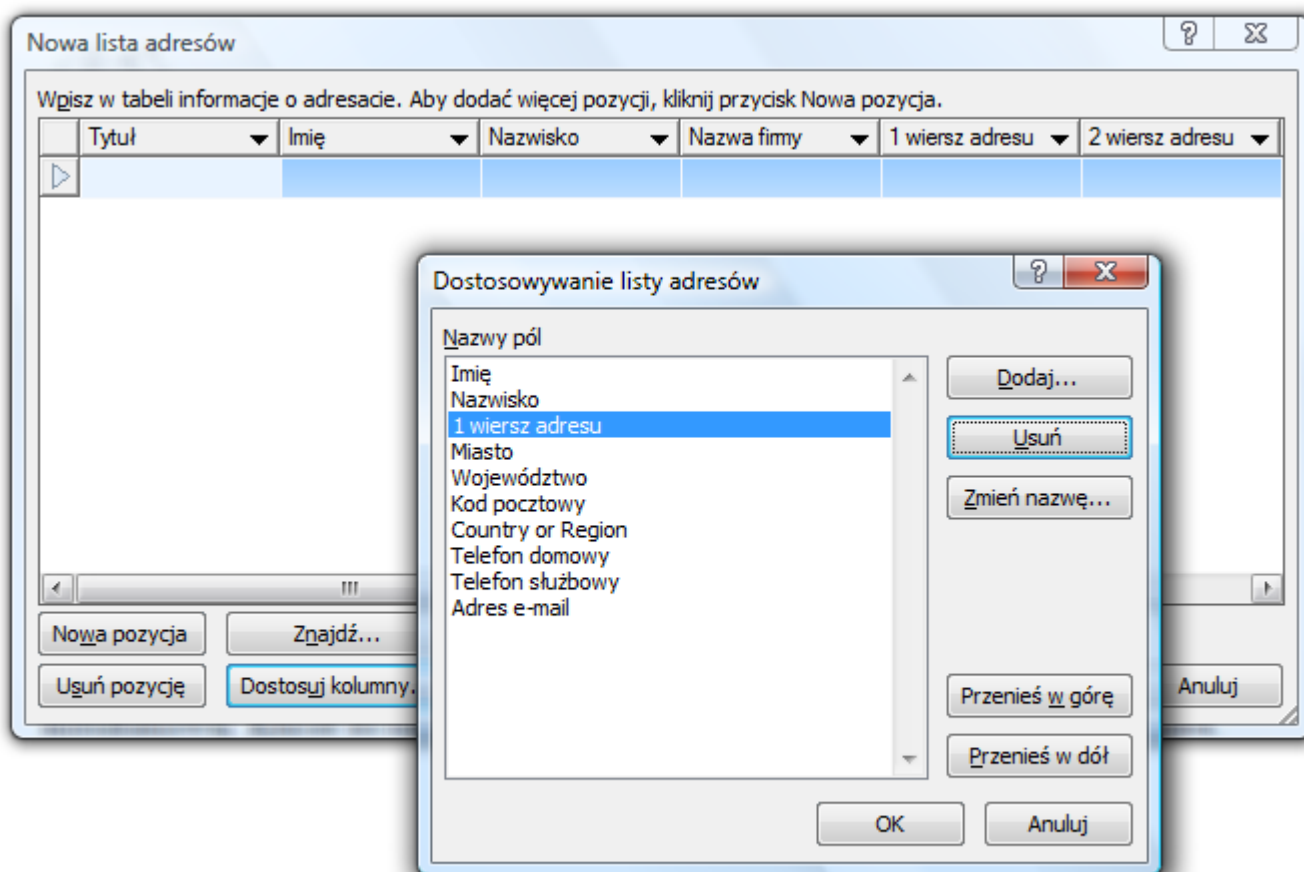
Nowa lista adresów

?

Wpisz w tabeli informacje o adresacie. Aby dodać więcej pozycji, kliknij przycisk Nowa pozycja.

| Tytuł | Imię | Nazwisko | Nazwa firmy | 1 wiersz adresu | 2 wiersz adresu |
|---|---|---|---|---|---|
| | | | | | |

Nowa pozycja
Znajdź...
Usuń pozycję
Dostosuj kolumny...
Anuluj

Dostosowywanie listy adresów

?

Nazwy pól

Imię
Nazwisko
1 wiersz adresu
Miasto
Województwo
Kod pocztowy
Country or Region
Telefon domowy
Telefon służbowy
Adres e-mail

Dodaj...
Usuń
Zmień nazwę...
Przenieś w górę
Przenieś w dół

OK
Anuluj